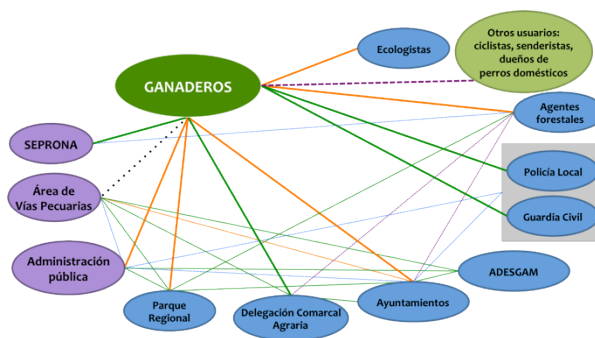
GANADEROS

Ecologistas

Otros usuarios: ciclistas, senderistas, dueños de perros domésticos

Agentes forestales

SEPRONA

Policía Local

Área de Vías Pecuarias

Guardia Civil

Administración pública

ADESGAM

Parque Regional

Delegación Comarcal Agraria

Ayuntamientos